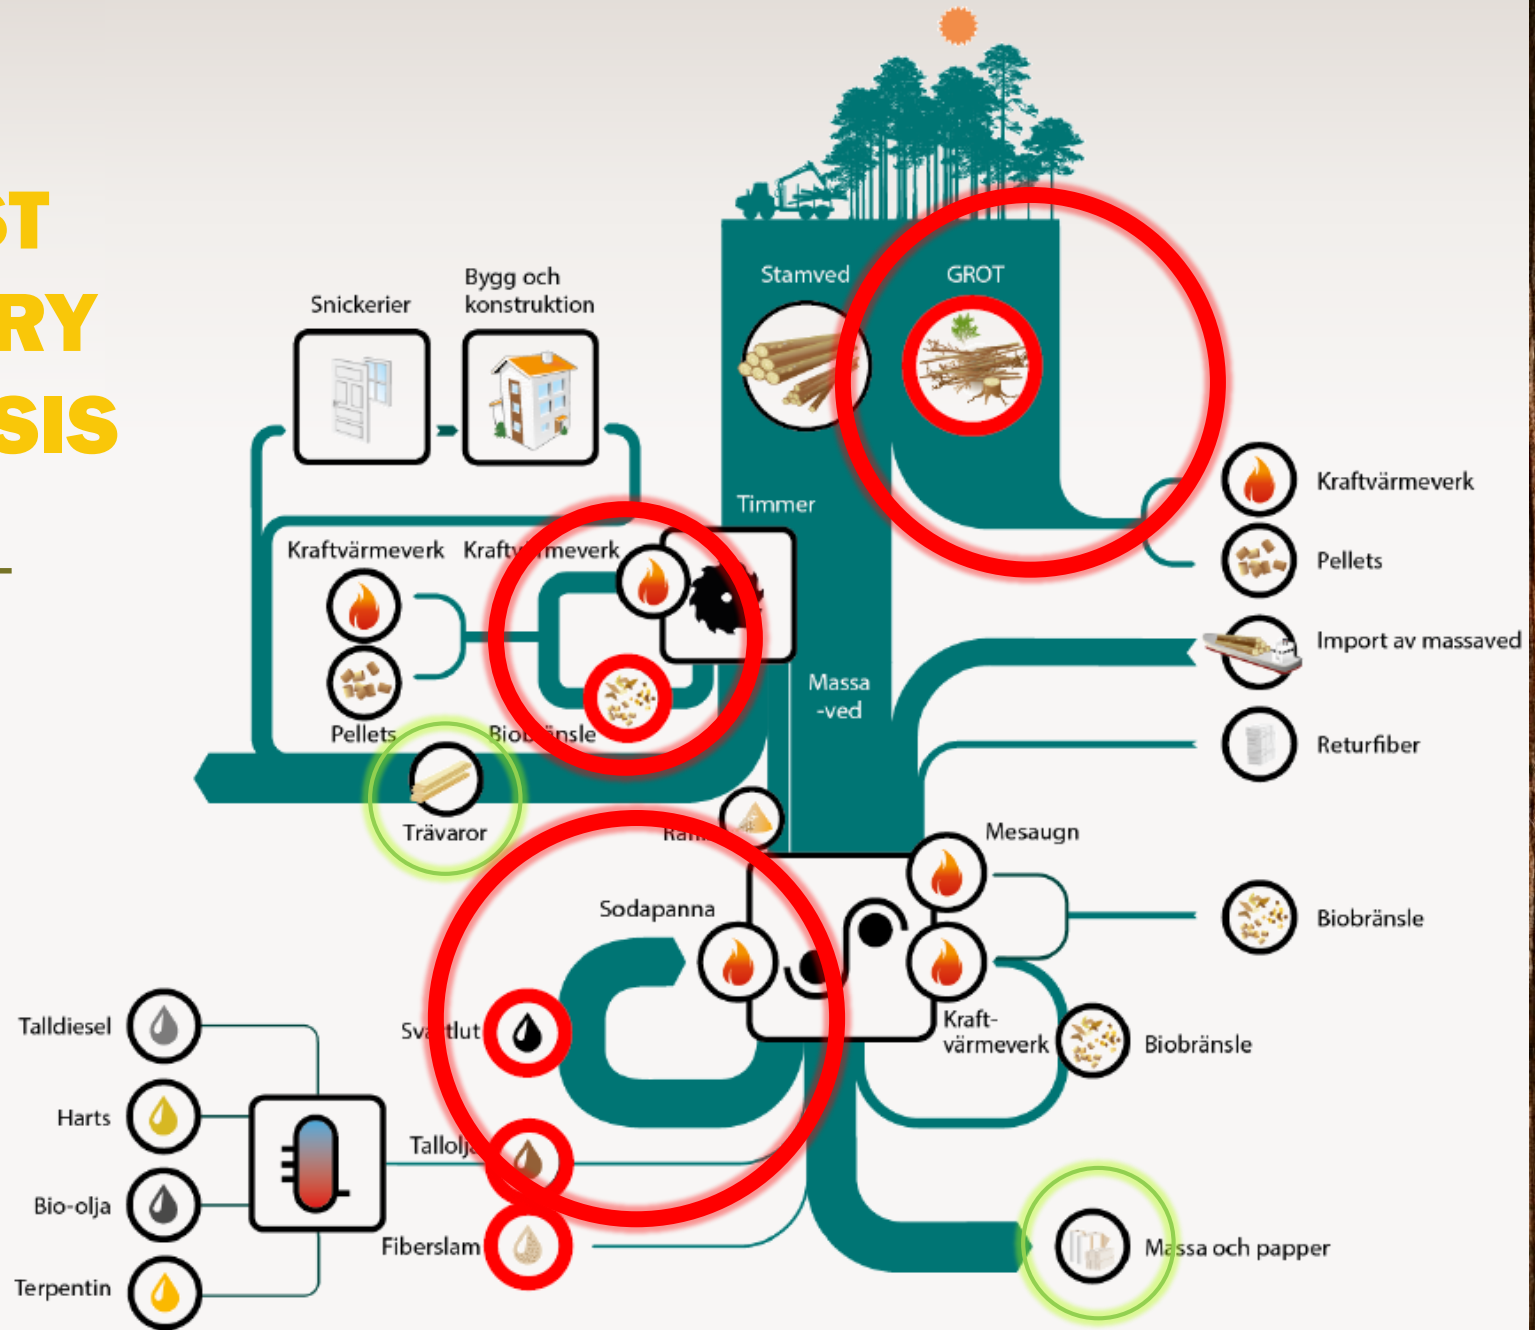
ST
RY
SIS

Snickerier

Bygg och konstruktion

Stamved

GROT

Timmer

Kraftvärmeverk

Pellets

Import av massaved

Returfiber

Kraftvärmeverk

Kraft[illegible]meverk

Pellets

Bio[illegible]nsle

Massa -ved

Trävaror

Ra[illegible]

Mesaugn

Sodapanna

Biobränsle

Sva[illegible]tlut

Kraft-värmeverk

Biobränsle

Talldiesel

Harts

Tallolj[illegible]

Bio-olja

Fiberslam

Terpentin

Ma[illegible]ssa och papper